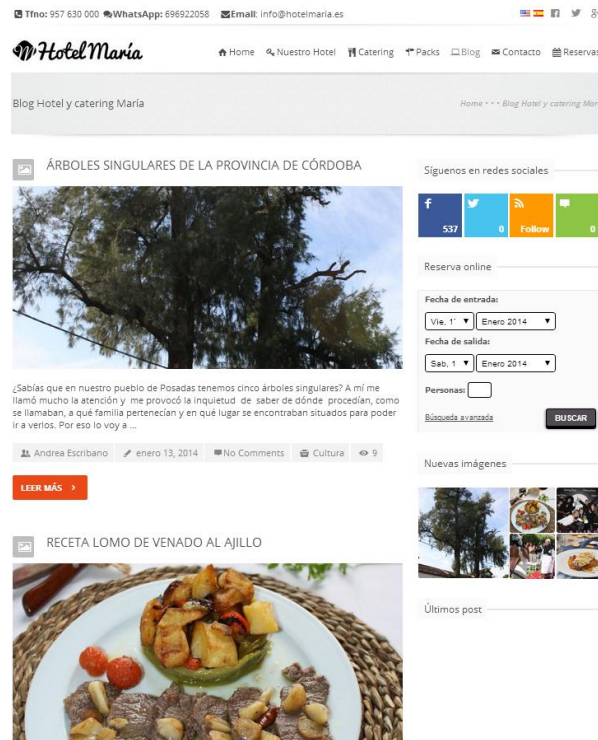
Tfno: 957 630 000 WhatsApp: 696922058 Email: info@hotelmaria.es

Hotel María

Home Nuestro Hotel Catering Packs Blog Contacto Reservas

Blog Hotel y catering María

Home • • • Blog Hotel y catering Mar

ÁRBOLES SINGULARES DE LA PROVINCIA DE CÓRDOBA

¿Sabías que en nuestro pueblo de Posadas tenemos cinco árboles singulares? A mí me llamó mucho la atención y me provocó la inquietud de saber de dónde procedían, como se llamaban, a qué familia pertenecían y en qué lugar se encontraban situados para poder ir a verlos. Por eso lo voy a …

Andrea Escribano enero 13, 2014 No Comments Cultura 9

LEER MÁS

RECETA LOMO DE VENADO AL AJILLO

Síguenos en redes sociales

537 0 Follow 0

Reserva online

Fecha de entrada:

Vie, 1 Enero 2014

Fecha de salida:

Sab, 1 Enero 2014

Personas:

Búsqueda avanzada

BUSCAR

Nuevas imágenes

Últimos post